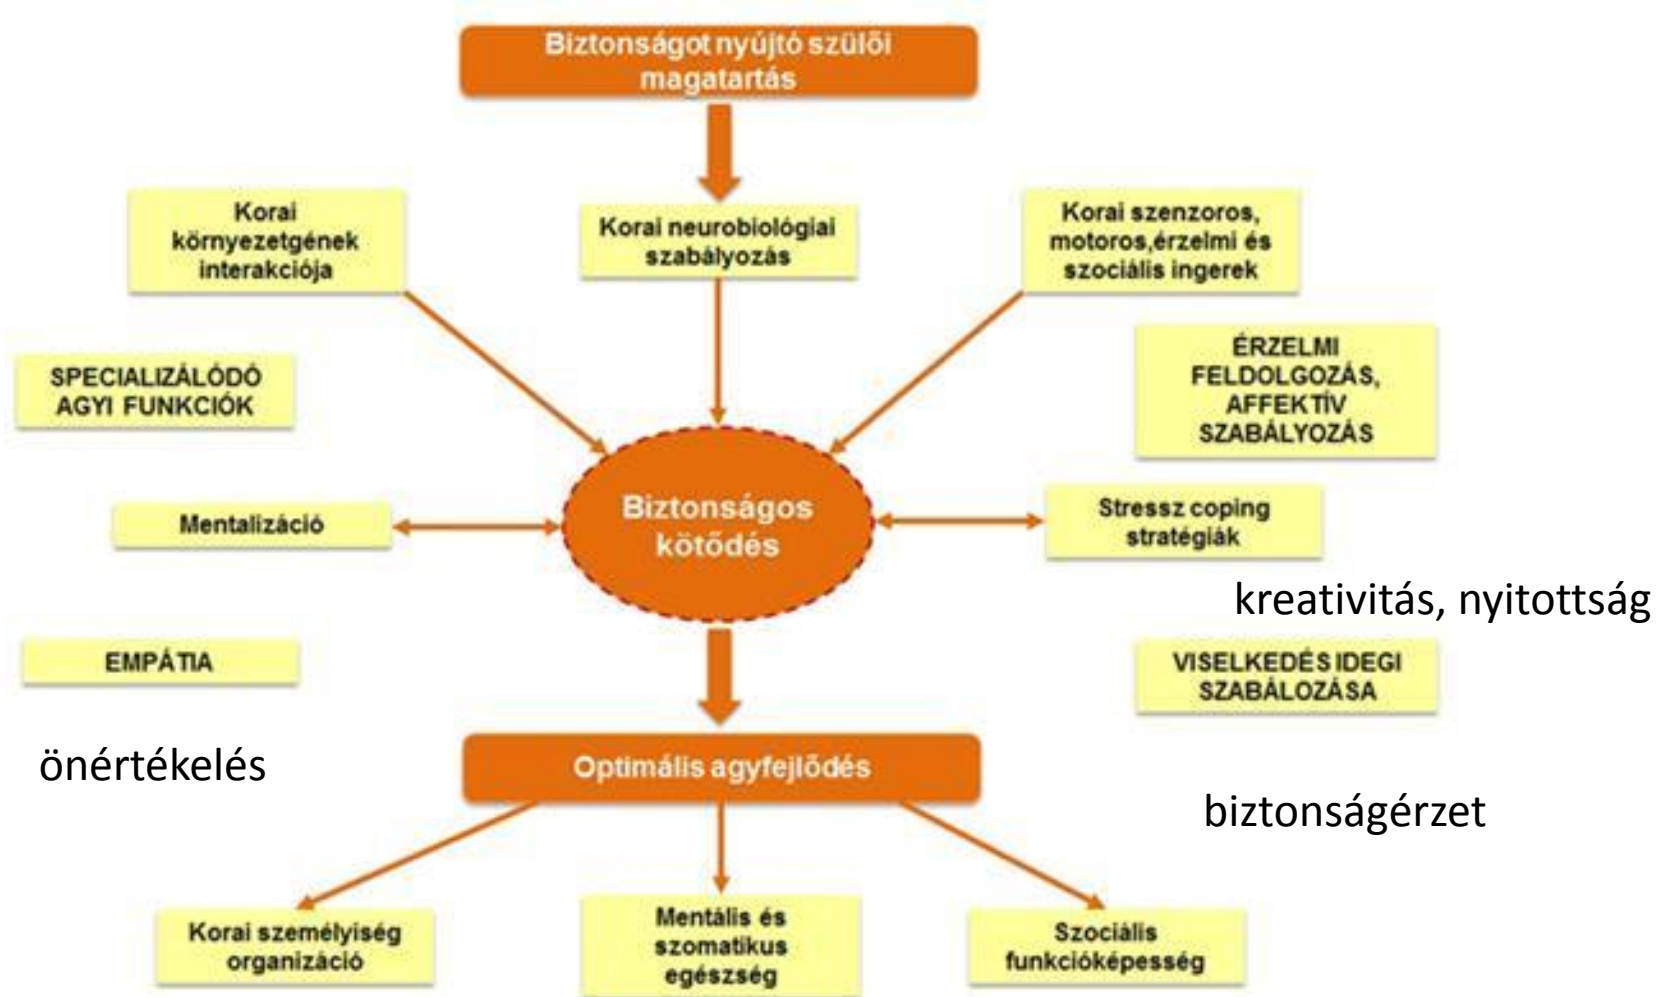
Biztonságot nyújtó szülői magatartás

Korai környezetgének interakciója

Korai neurobiológiai szabályozás

Korai szenzoros, motoros,érzelmi és szociális ingerek

SPECIALIZÁLÓDÓ AGYI FUNKCIÓK

ÉRZELMI FELDOLGOZÁS, AFFEKTÍV SZABÁLYOZÁS

Mentalizáció

Biztonságos kötődés

Stressz coping stratégiák

kreativitás, nyitottság

EMPÁTIA

VISELKEDÉS IDEGI SZABÁLOZÁSA

önértékelés

Optimális agyfejlődés

biztonságérzet

Korai személyiség organizáció

Mentális és szomatikus egészség

Szociális funkcióképesség